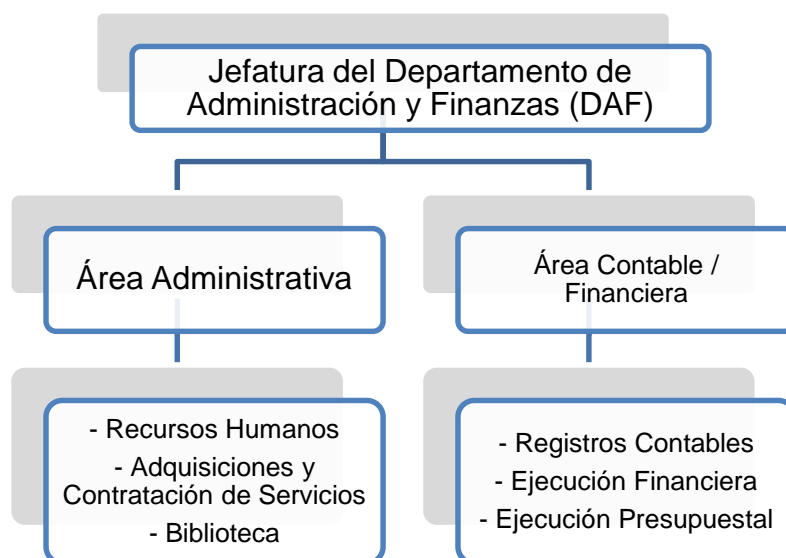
Jefatura del Departamento de Administración y Finanzas (DAF)

Área Administrativa

Área Contable / Financiera

- Recursos Humanos
- Adquisiciones y Contratación de Servicios
- Biblioteca

- Registros Contables
- Ejecución Financiera
- Ejecución Presupuestal